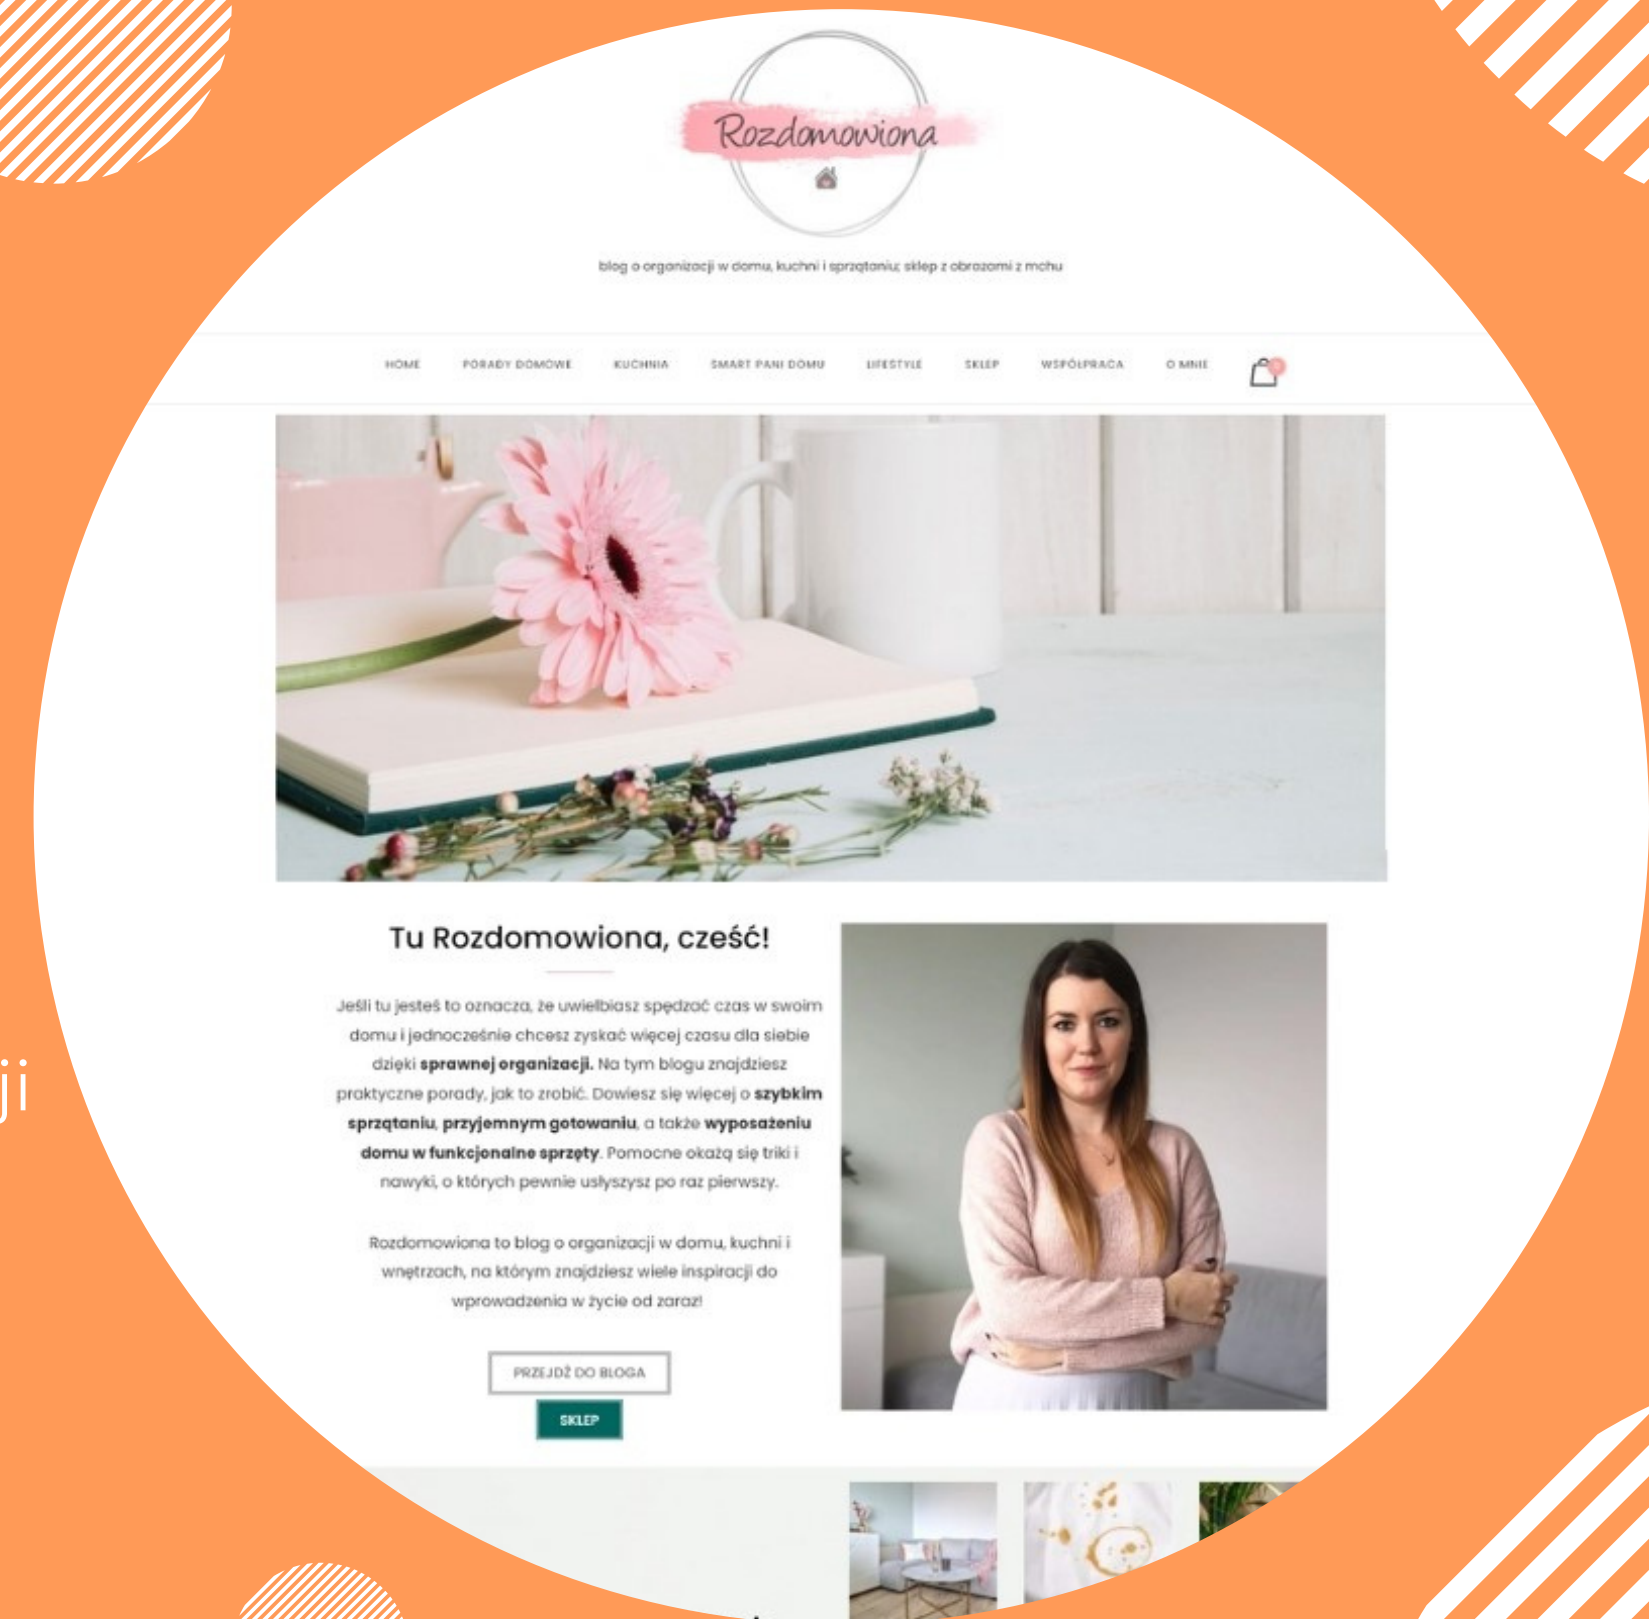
Rozdomowiona

blog o organizacji w domu, kuchni i sprzątaniu; sklep z obrazami z mchu

HOME PORADY DOMOWE KUCHNIA SMART PANI DOMU LIFESTYLE SKLEP WSPÓŁPRACA O MNIE

Tu Rozdomowiona, cześć!

Jeśli tu jesteś to oznacza, że uwielbiasz spędzać czas w swoim domu i jednocześnie chcesz zyskać więcej czasu dla siebie dzięki **sprawnej organizacji.** Na tym blogu znajdziesz praktyczne porady, jak to zrobić. Dowiesz się więcej o **szybkim sprzątaniu**, **przyjemnym gotowaniu**, a także **wyposażeniu domu w funkcjonalne sprzęty**. Pomocne okażą się triki i nawyki, o których pewnie usłyszysz po raz pierwszy.

Rozdomowiona to blog o organizacji w domu, kuchni i wnętrzach, na którym znajdziesz wiele inspiracji do wprowadzenia w życie od zaraz!

PRZEJDŹ DO BLOGA

SKLEP

ji